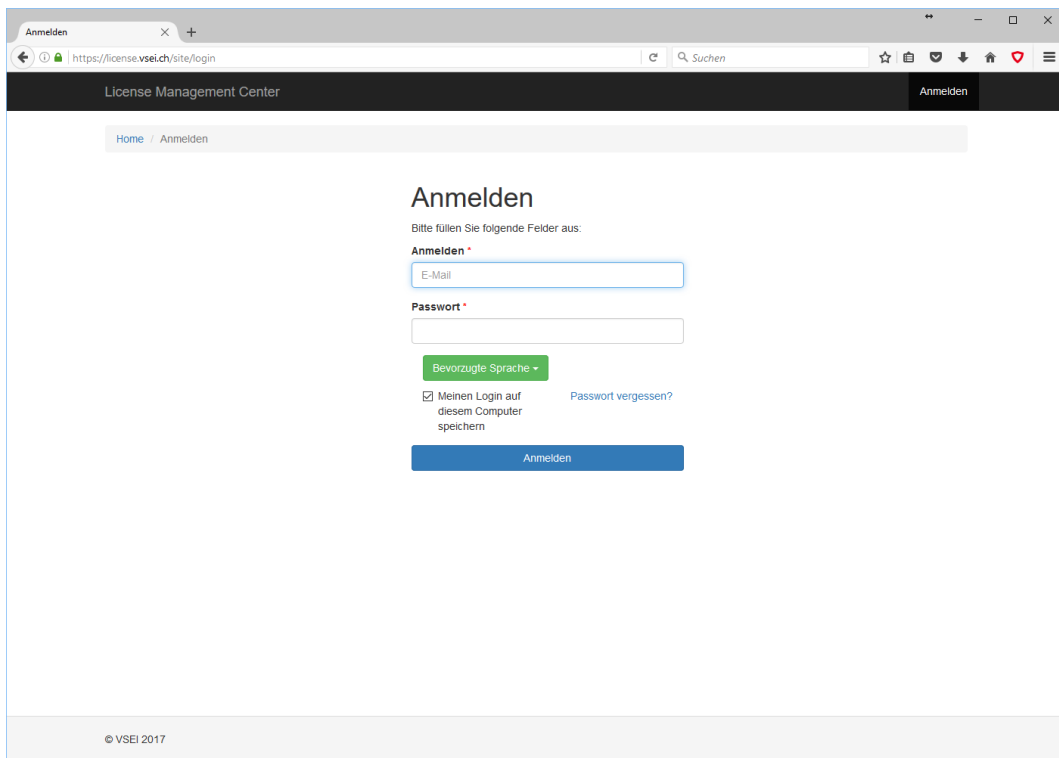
Anmelden

https://license.vsei.ch/site/login

Suchen

License Management Center

Anmelden

Home / Anmelden

Anmelden

Bitte füllen Sie folgende Felder aus:

Anmelden *

E-Mail

Passwort *

Bevorzugte Sprache

Meinen Login auf diesem Computer speichern

Passwort vergessen?

Anmelden

© VSEI 2017